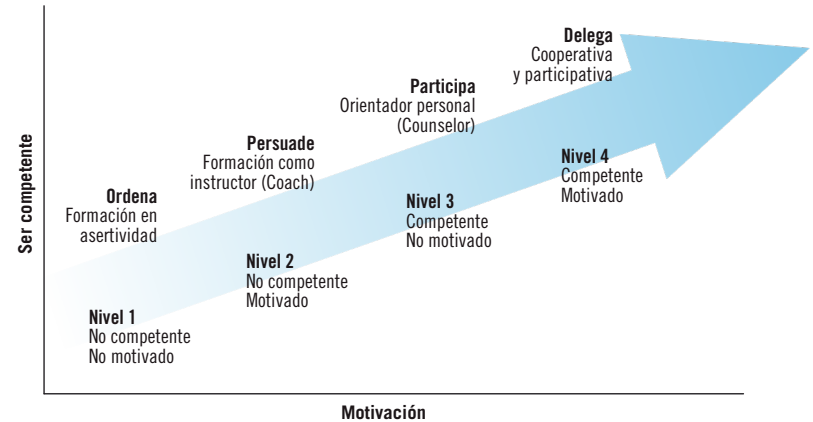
Ser competente

Delega
Cooperativa y participativa

Participa
Orientador personal (Counselor)

Persuade
Formación como instructor (Coach)

Ordena
Formación en asertividad

Nivel 4
Competente
Motivado

Nivel 3
Competente
No motivado

Nivel 2
No competente
Motivado

Nivel 1
No competente
No motivado

Motivación